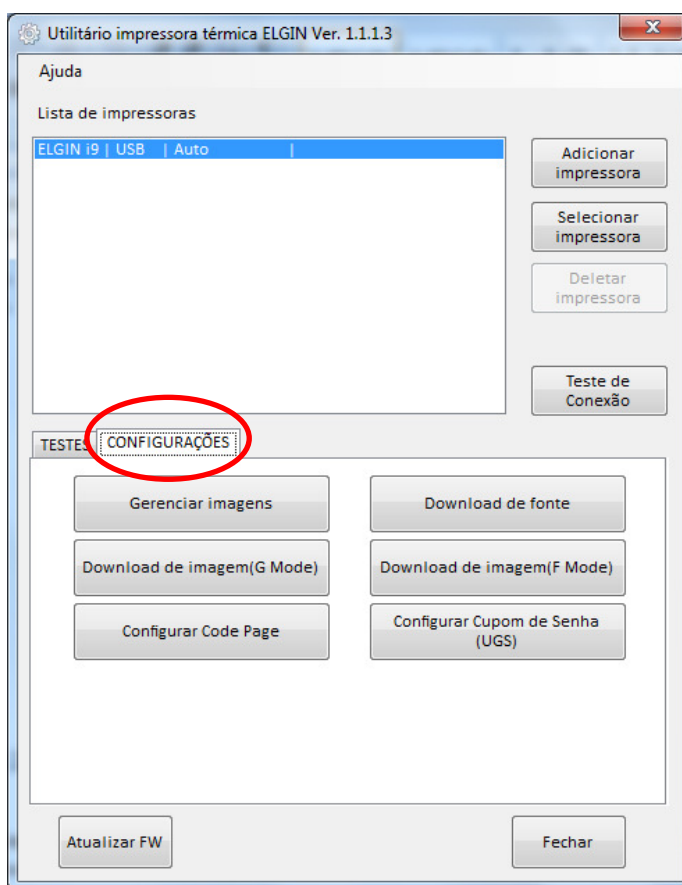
Utilitário impressora térmica ELGIN Ver. 1.1.1.3

Ajuda

Lista de impressoras

ELGIN i9 | USB | Auto |

Adicionar impressora

Selecionar impressora

Deletar impressora

Teste de Conexão

TESTES

CONFIGURAÇÕES

Gerenciar imagens

Download de fonte

Download de imagem(G Mode)

Download de imagem(F Mode)

Configurar Code Page

Configurar Cupom de Senha (UGS)

Atualizar FW

Fechar